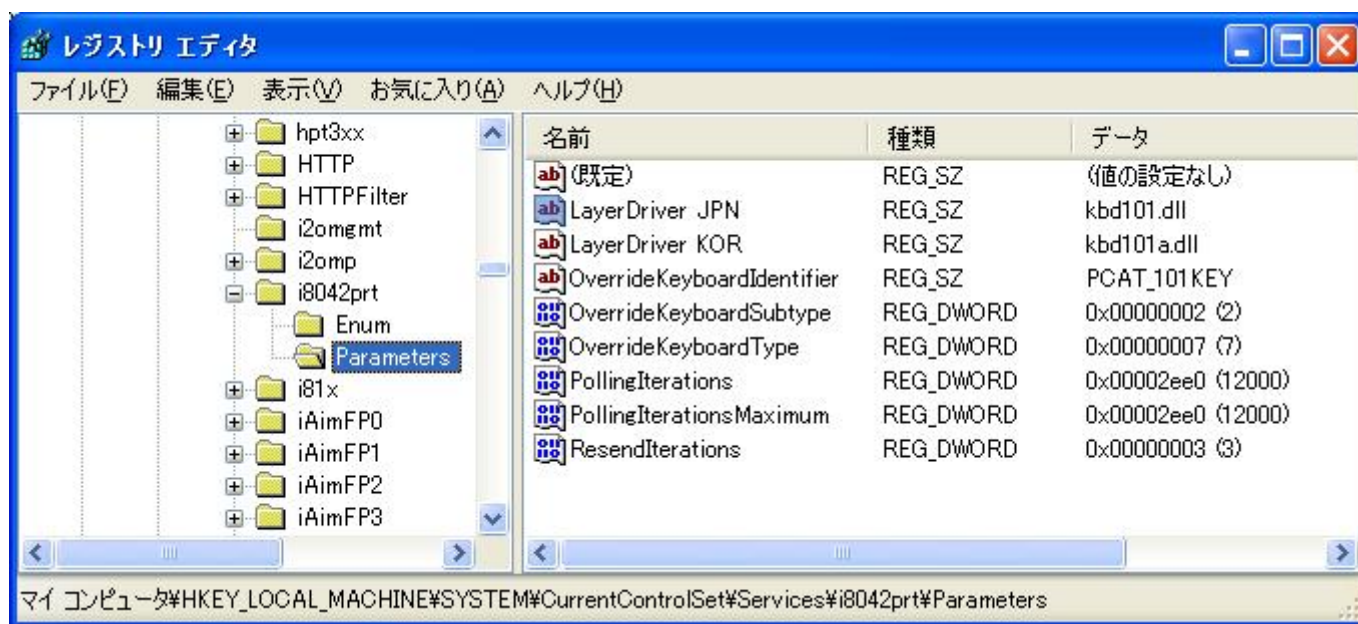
レジストリ エディタ

ファイル(F) 編集(E) 表示(V) お気に入り(A) ヘルプ(H)

hpt3xx
HTTP
HTTPFilter
i2omgmt
i2omp
i8042prt
Enum
Parameters
i81x
iAimFP0
iAimFP1
iAimFP2
iAimFP3

| 名前 | 種類 | データ |
|---|---|---|
| (既定) | REG_SZ | (値の設定なし) |
| LayerDriver JPN | REG_SZ | kbd101.dll |
| LayerDriver KOR | REG_SZ | kbd101a.dll |
| OverrideKeyboardIdentifier | REG_SZ | PCAT_101KEY |
| OverrideKeyboardSubtype | REG_DWORD | 0x00000002 (2) |
| OverrideKeyboardType | REG_DWORD | 0x00000007 (7) |
| PollingIterations | REG_DWORD | 0x00002ee0 (12000) |
| PollingIterationsMaximum | REG_DWORD | 0x00002ee0 (12000) |
| ResendIterations | REG_DWORD | 0x00000003 (3) |

マイ コンピュータ¥HKEY_LOCAL_MACHINE¥SYSTEM¥CurrentControlSet¥Services¥i8042prt¥Parameters